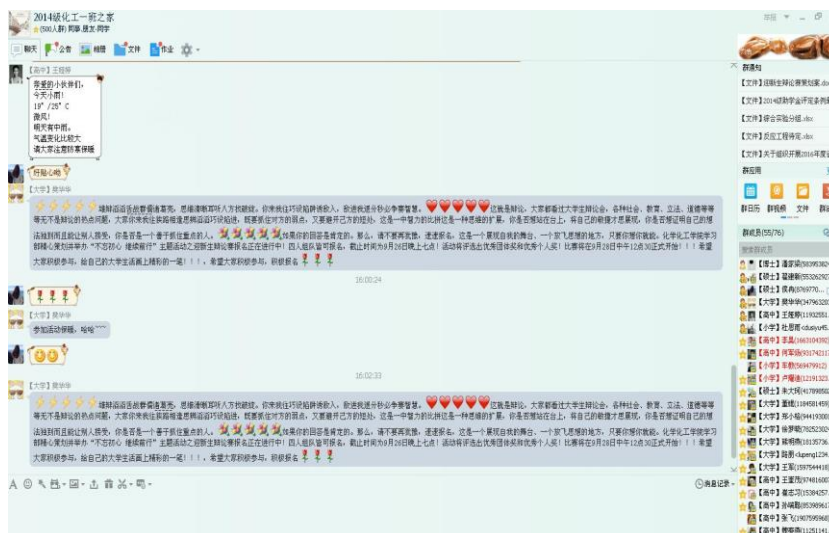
2014级化工一班之家
(500人群) 同事,朋友,同学

聊天 公告 相册 文件 作业

【高中】王程琴
亲爱的小伙伴们,
今天小雨!
19°/25°C
微风!
明天有中雨。
气温变化比较大
请大家注意防寒保暖

好贴心哦

【大学】晁华华
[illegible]

16:00:24

【大学】晁华华
参加活动很赞,哈哈~~~

16:02:33

【大学】晁华华
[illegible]

群通知
【文件】团委关于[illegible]
【文件】2014级数学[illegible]
【文件】综合实验分组.xlsx
【文件】反应工程考试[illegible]
【文件】关于组织开展2016年度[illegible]

群应用
群日历 群相册 文件 群成员

群成员(55/76)

消息记录